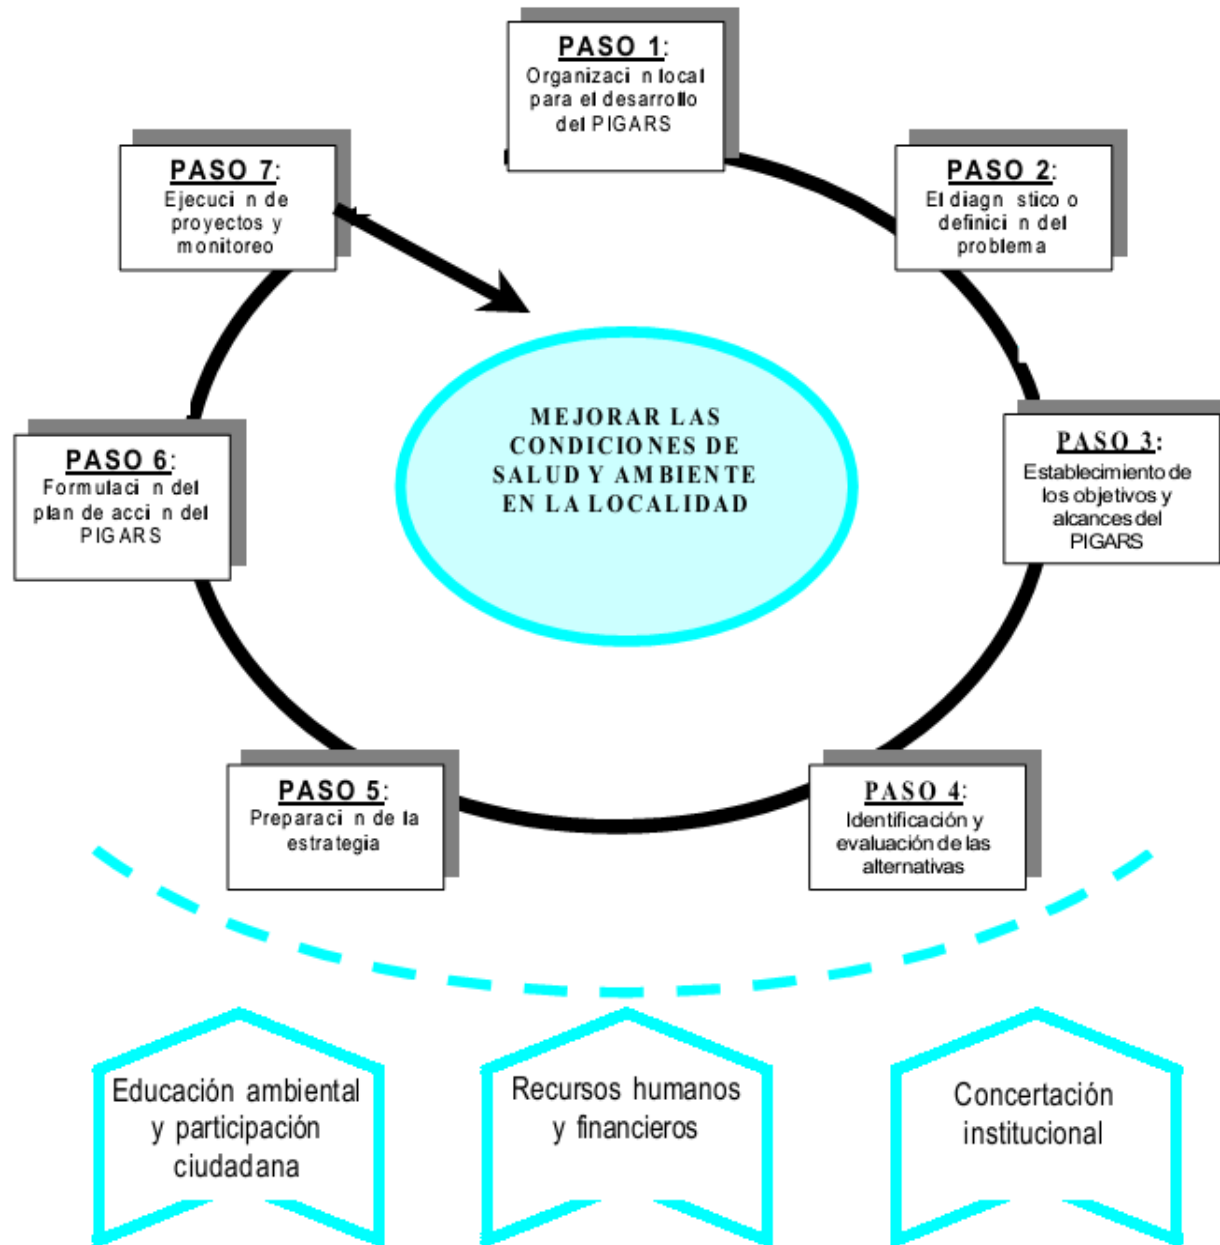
PASO 1:
Organizaci n local para el desarrollo del PIGARS

PASO 2:
El diagn stico o definici n del problema

PASO 3:
Establecimiento de los objetivos y alcances del PIGARS

PASO 4:
Identificación y evaluación de las alternativas

PASO 5:
Preparaci n de la estrategia

PASO 6:
Formulaci n del plan de acci n del PIGARS

PASO 7:
Ejecuci n de proyectos y monitoreo

MEJORAR LAS CONDICIONES DE SALUD Y AMBIENTE EN LA LOCALIDAD

Educación ambiental y participación ciudadana

Recursos humanos y financieros

Concertación institucional